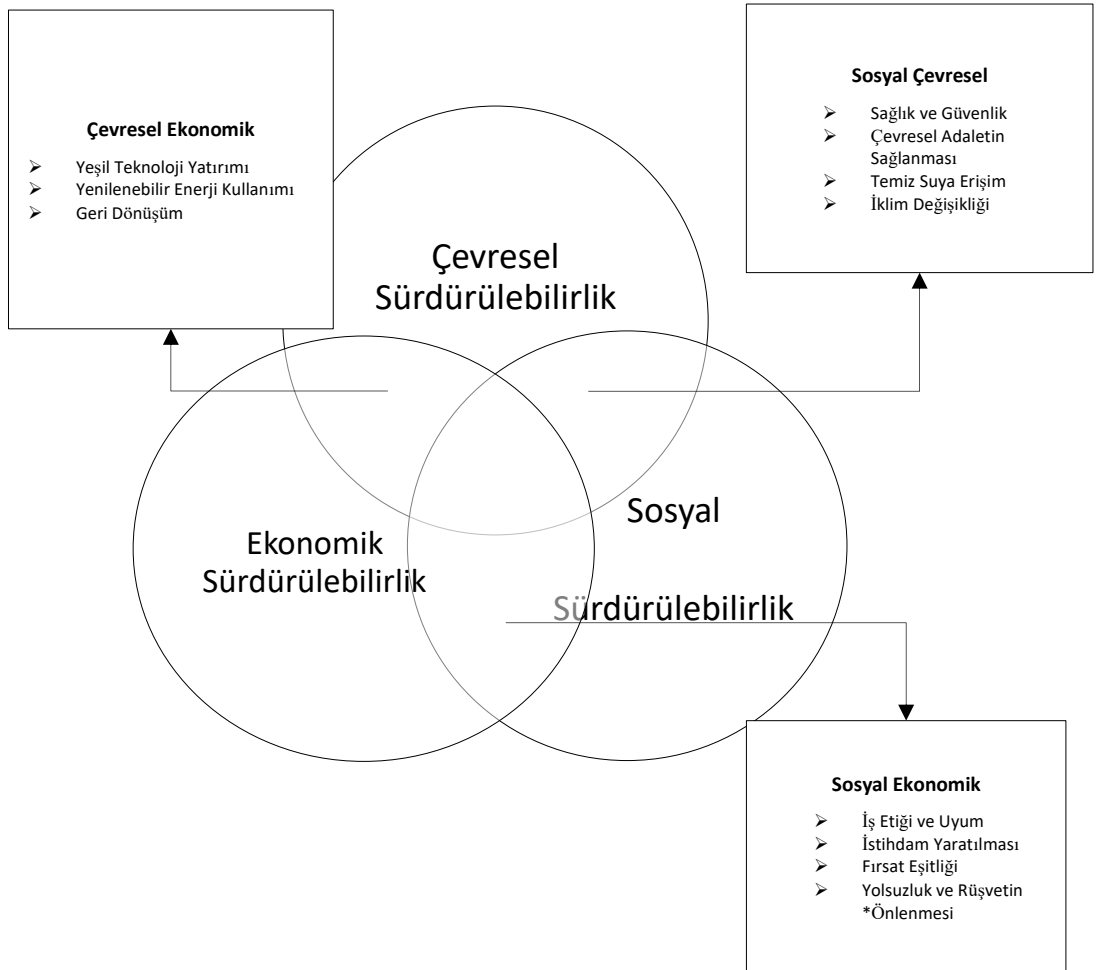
Çevresel Ekonomik

- Yeşil Teknoloji Yatırımı
- Yenilenebilir Enerji Kullanımı
- Geri Dönüşüm

Sosyal Çevresel

- Sağlık ve Güvenlik
- Çevresel Adaletin Sağlanması
- Temiz Suya Erişim
- İklim Değişikliği

Çevresel Sürdürülebilirlik

Ekonomik Sürdürülebilirlik

Sosyal Sürdürülebilirlik

Sosyal Ekonomik

- İş Etiği ve Uyum
- İstihdam Yaratılması
- Fırsat Eşitliği
- Yolsuzluk ve Rüşvetin *Önlenmesi